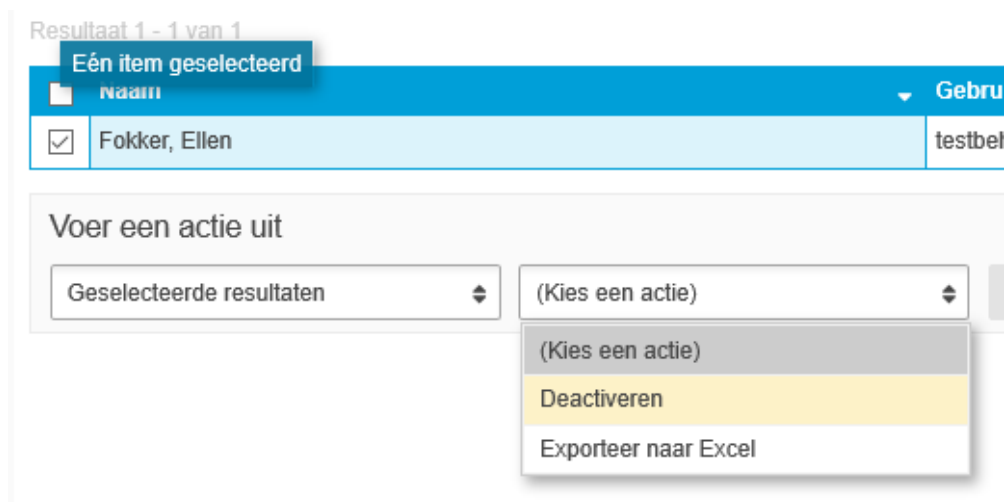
Resultaat 1 - 1 van 1

Eén item geselecteerd

| | Naam | Gebru |
|---|---|---|
| ☑ | Fokker, Ellen | testbe |

Voer een actie uit

Geselecteerde resultaten

(Kies een actie)

(Kies een actie)

Deactiveren

Exporteer naar Excel